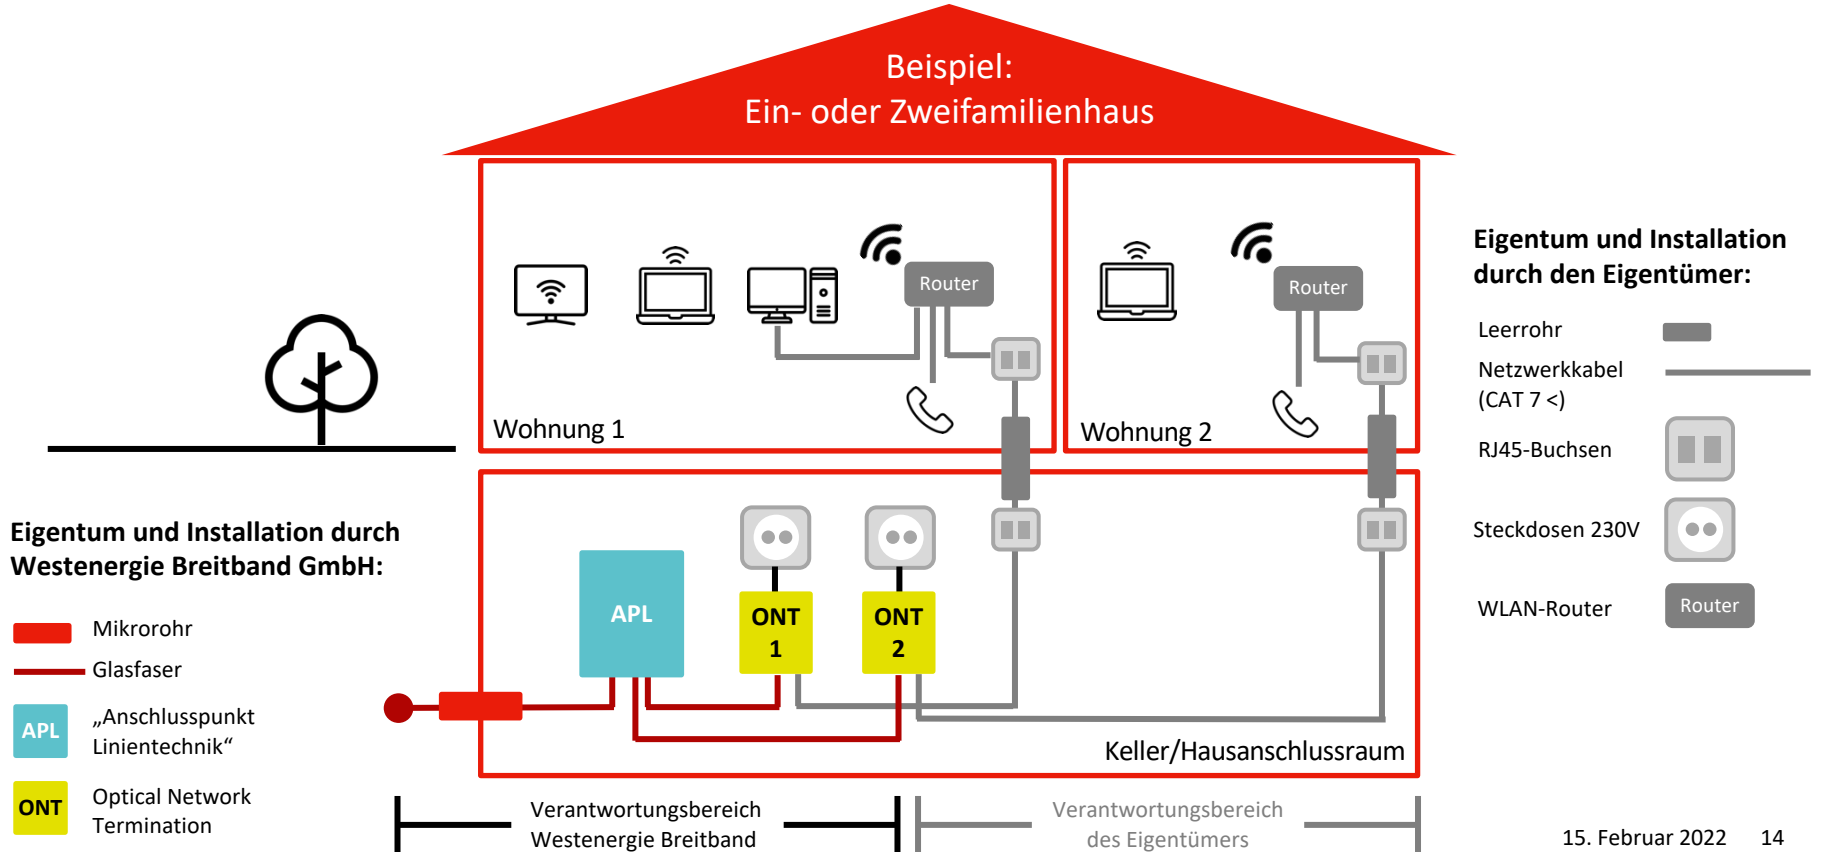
Beispiel:
Ein- oder Zweifamilienhaus

Router

Wohnung 1

Router

Wohnung 2

Eigentum und Installation durch den Eigentümer:

Leerrohr

Netzwerkkabel (CAT 7 <)

RJ45-Buchsen

Steckdosen 230V

WLAN-Router

Router

Eigentum und Installation durch Westenergie Breitband GmbH:

Mikrorohr

Glasfaser

APL „Anschlusspunkt Linientechnik“

ONT Optical Network Termination

APL

ONT 1

ONT 2

Keller/Hausanschlussraum

Verantwortungsbereich Westenergie Breitband

Verantwortungsbereich des Eigentümers

15. Februar 2022 14